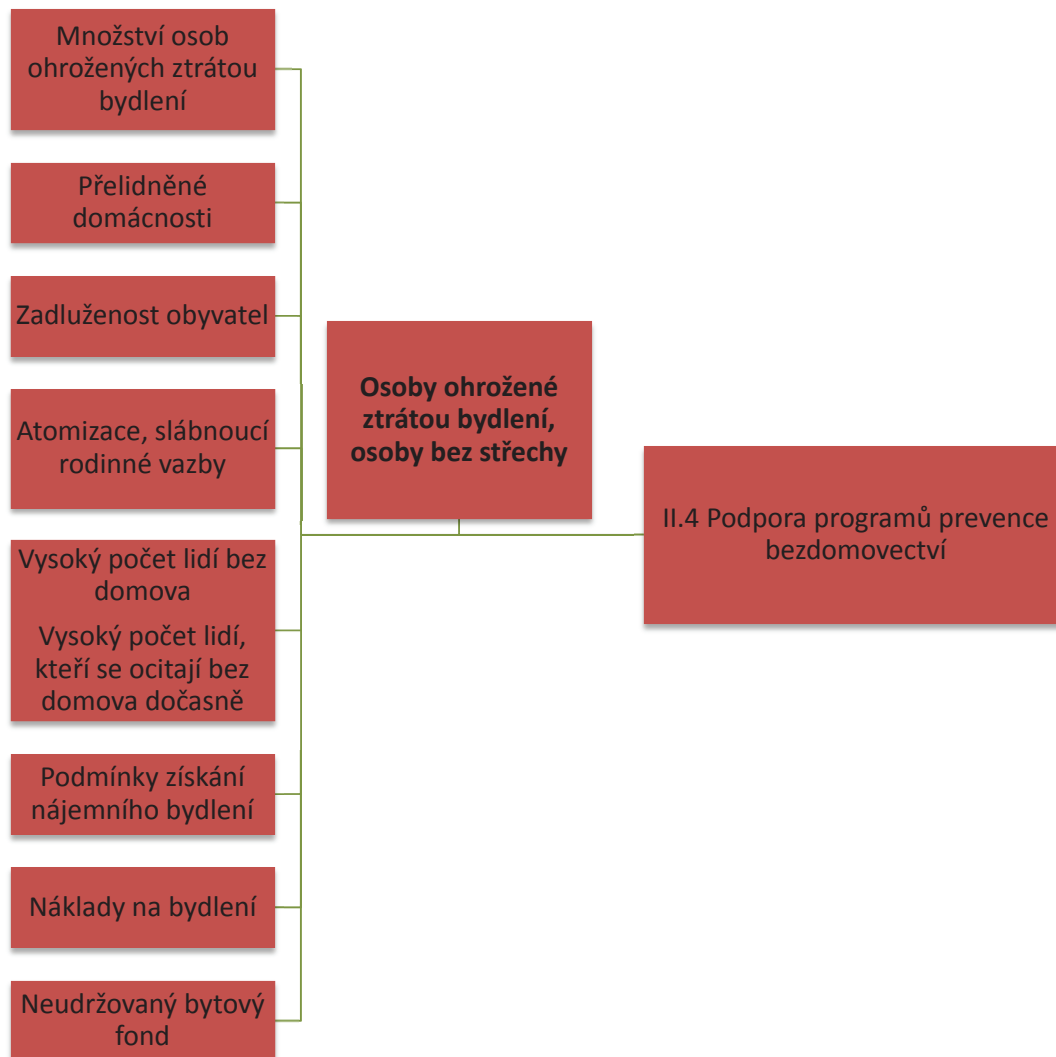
Množství osob ohrožených ztrátou bydlení

Přelidněné domácnosti

Zadluženost obyvatel

Atomizace, slábnoucí rodinné vazby

Vysoký počet lidí bez domova

Vysoký počet lidí, kteří se ocitají bez domova dočasně

Podmínky získání nájemního bydlení

Náklady na bydlení

Neudržovaný bytový fond

**Osoby ohrožené ztrátou bydlení, osoby bez střechy**

II.4 Podpora programů prevence bezdomovectví